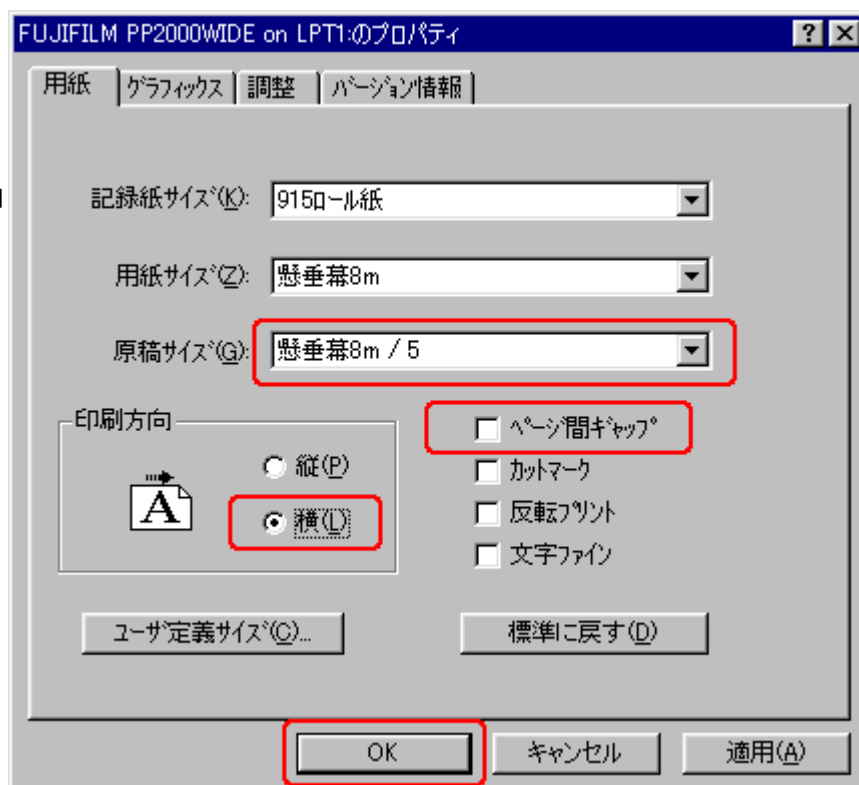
FUJIFILM PP2000WIDE on LPT1:のプロパティ

? X

用紙 | グラフィックス | 調整 | バージョン情報

記録紙サイズ(K): 915ロール紙

用紙サイズ(Z): 懸垂幕8m

原稿サイズ(G): 懸垂幕8m / 5

印刷方向

A

縦(P)

横(L)

ページ間ギャップ

カットマーク

反転プリント

文字ファイン

ユーザ定義サイズ(C)...

標準に戻す(D)

OK

キャンセル

適用(A)